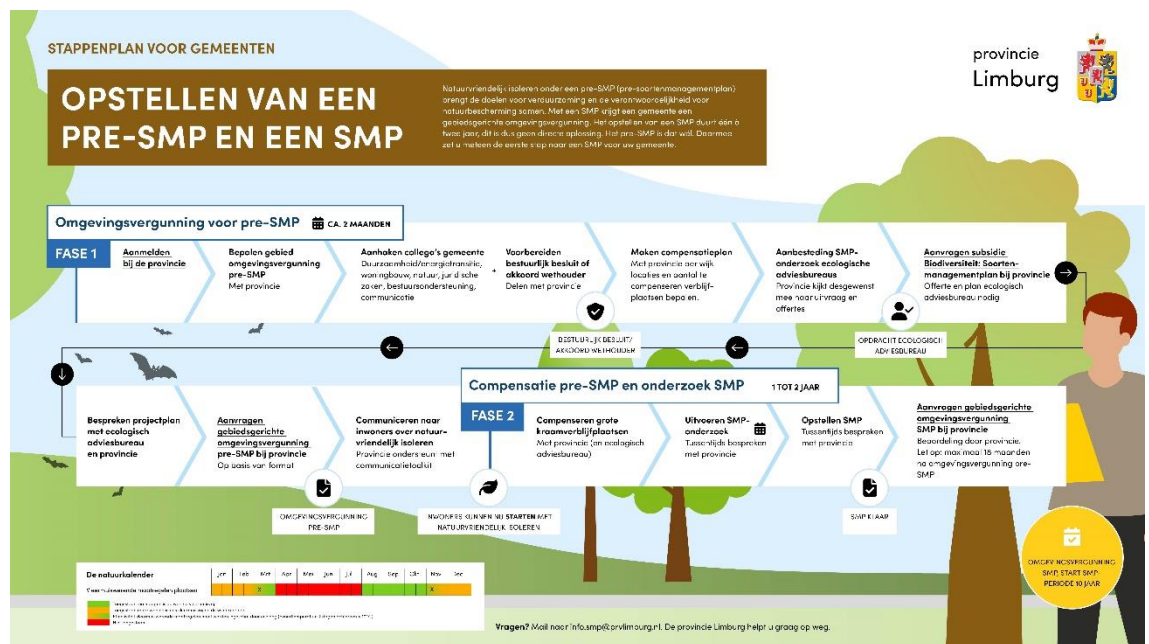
STAPPENPLAN VOOR GEMEENTEN

provincie Limburg

OPSTELLEN VAN EEN PRE-SMP EN EEN SMP

Natuurvriendelijk isoleren onder een pre-SMP (pre-soortenmanagementplan) brengt de doelen voor verduurzaming en de verantwoordelijkheid voor natuurbescherming samen. Met een SMP krijgt een gemeente een gebiedsgerichte omgevingsvergunning. Het opstellen van een SMP duurt één à twee jaar, dit is dus geen directe oplossing. Het pre-SMP is dat wél. Daarmee zet u meteen de eerste stap naar een SMP voor uw gemeente.

Omgevingsvergunning voor pre-SMP CA. 2 MAANDEN

FASE 1

Aanmelden bij de provincie

Bepalen gebied omgevingsvergunning pre-SMP
Met provincie

Aanhaken college's gemeente
Duurzaamheid/energietransitie, woningbouw, natuur, juridische zaken, bestuursondersteuning, communicatie

Voorbereiden bestuurlijk besluit of akkoord wethouder
Delen met provincie

Maken compensatieplan
Met provincie per wijk locaties en aantal te compenseren verblijfplaatsen bepalen.

Aanbesteding SMP-onderzoek ecologische adviesbureaus
Provincie kijkt desgewenst mee naar uitvraag en offertes

Aanvragen subsidie Biodiversiteit: Soortenmanagementplan bij provincie
Offerte en plan ecologisch adviesbureau nodig

BESTUURLIJK BESLUIT/ AKKOORD WETHOUDER

OPDRACHT ECOLOGISCH ADVIESBUREAU

Compensatie pre-SMP en onderzoek SMP 1 TOT 2 JAAR

Bespreken projectplan met ecologisch adviesbureau en provincie

Aanvragen gebiedsgerichte omgevingsvergunning pre-SMP bij provincie
Op basis van format

Communiceren naar inwoners over natuurvriendelijk isoleren
Provincie ondersteunt met communicatietoolkit

FASE 2

Compenseren grote kraamverblijfplaatsen
Met provincie (en ecologisch adviesbureau)

Uitvoeren SMP-onderzoek
Tussentijds bespreken met provincie

Opstellen SMP
Tussentijds bespreken met provincie

Aanvragen gebiedsgerichte omgevingsvergunning SMP bij provincie
Beoordeling door provincie. Let op: max maal 18 maanden na omgevingsvergunning pre-SMP

OMGEVINGSVERGUNNING PRE-SMP

INWONERS KUNNEN NU STARTEN MET NATUURVRIENDELIJK ISOLEREN

SMP KLAAR

OMGEVINGSVERGUNNING SMP, START SMP-PERIODE 10 JAAR

De natuurkalender
Voor huismussen en vleermuisplaatsen

| Jan | Feb | Mrt | Apr | Mei | Jun | Jul | Aug | Sep | Okt | Nov | Dec |
|---|---|---|---|---|---|---|---|---|---|---|---|

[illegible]

Vragen? Mail naar info.smp@prvlimburg.nl. De provincie Limburg helpt u graag op weg.